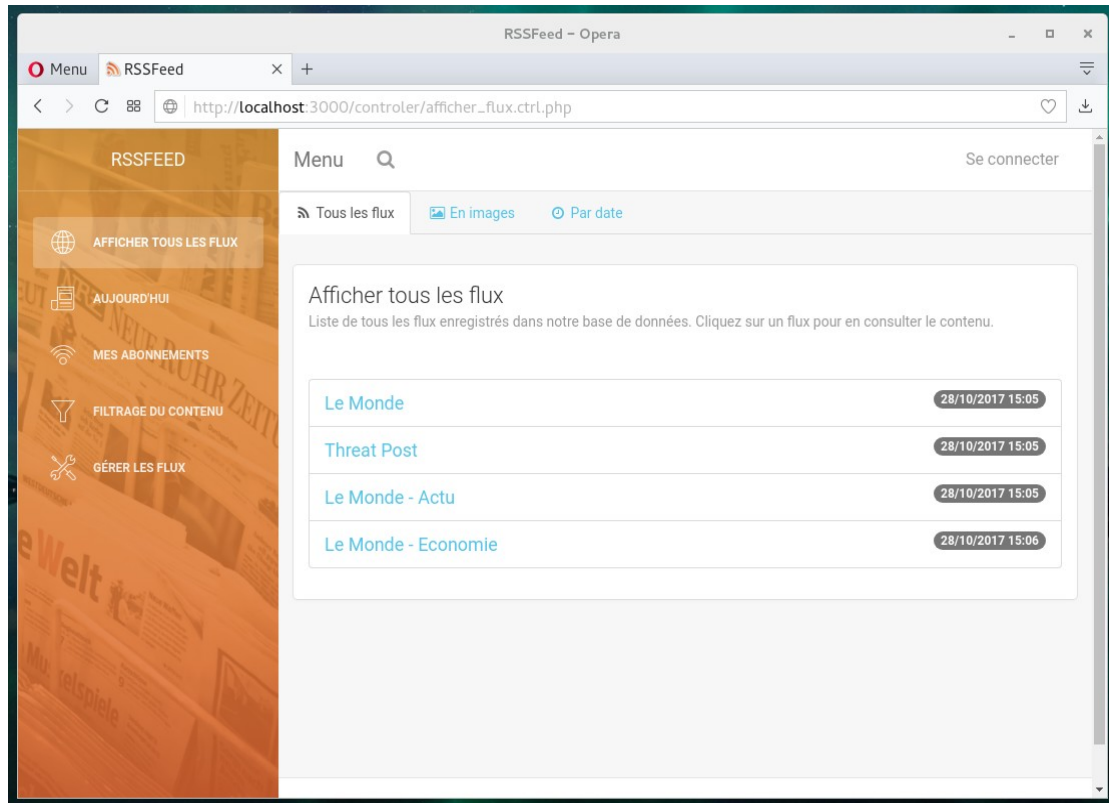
RSSFeed – Opera

Menu RSSFeed × +

http://localhost:3000/controler/afficher_flux.ctrl.php

RSSFEED

AFFICHER TOUS LES FLUX
AUJOURD'HUI
MES ABONNEMENTS
FILTRAGE DU CONTENU
GÉRER LES FLUX

Menu

Se connecter

Tous les flux   En images   Par date

Afficher tous les flux

Liste de tous les flux enregistrés dans notre base de données. Cliquez sur un flux pour en consulter le contenu.

Le Monde 28/10/2017 15:05
Threat Post 28/10/2017 15:05
Le Monde - Actu 28/10/2017 15:05
Le Monde - Economie 28/10/2017 15:06